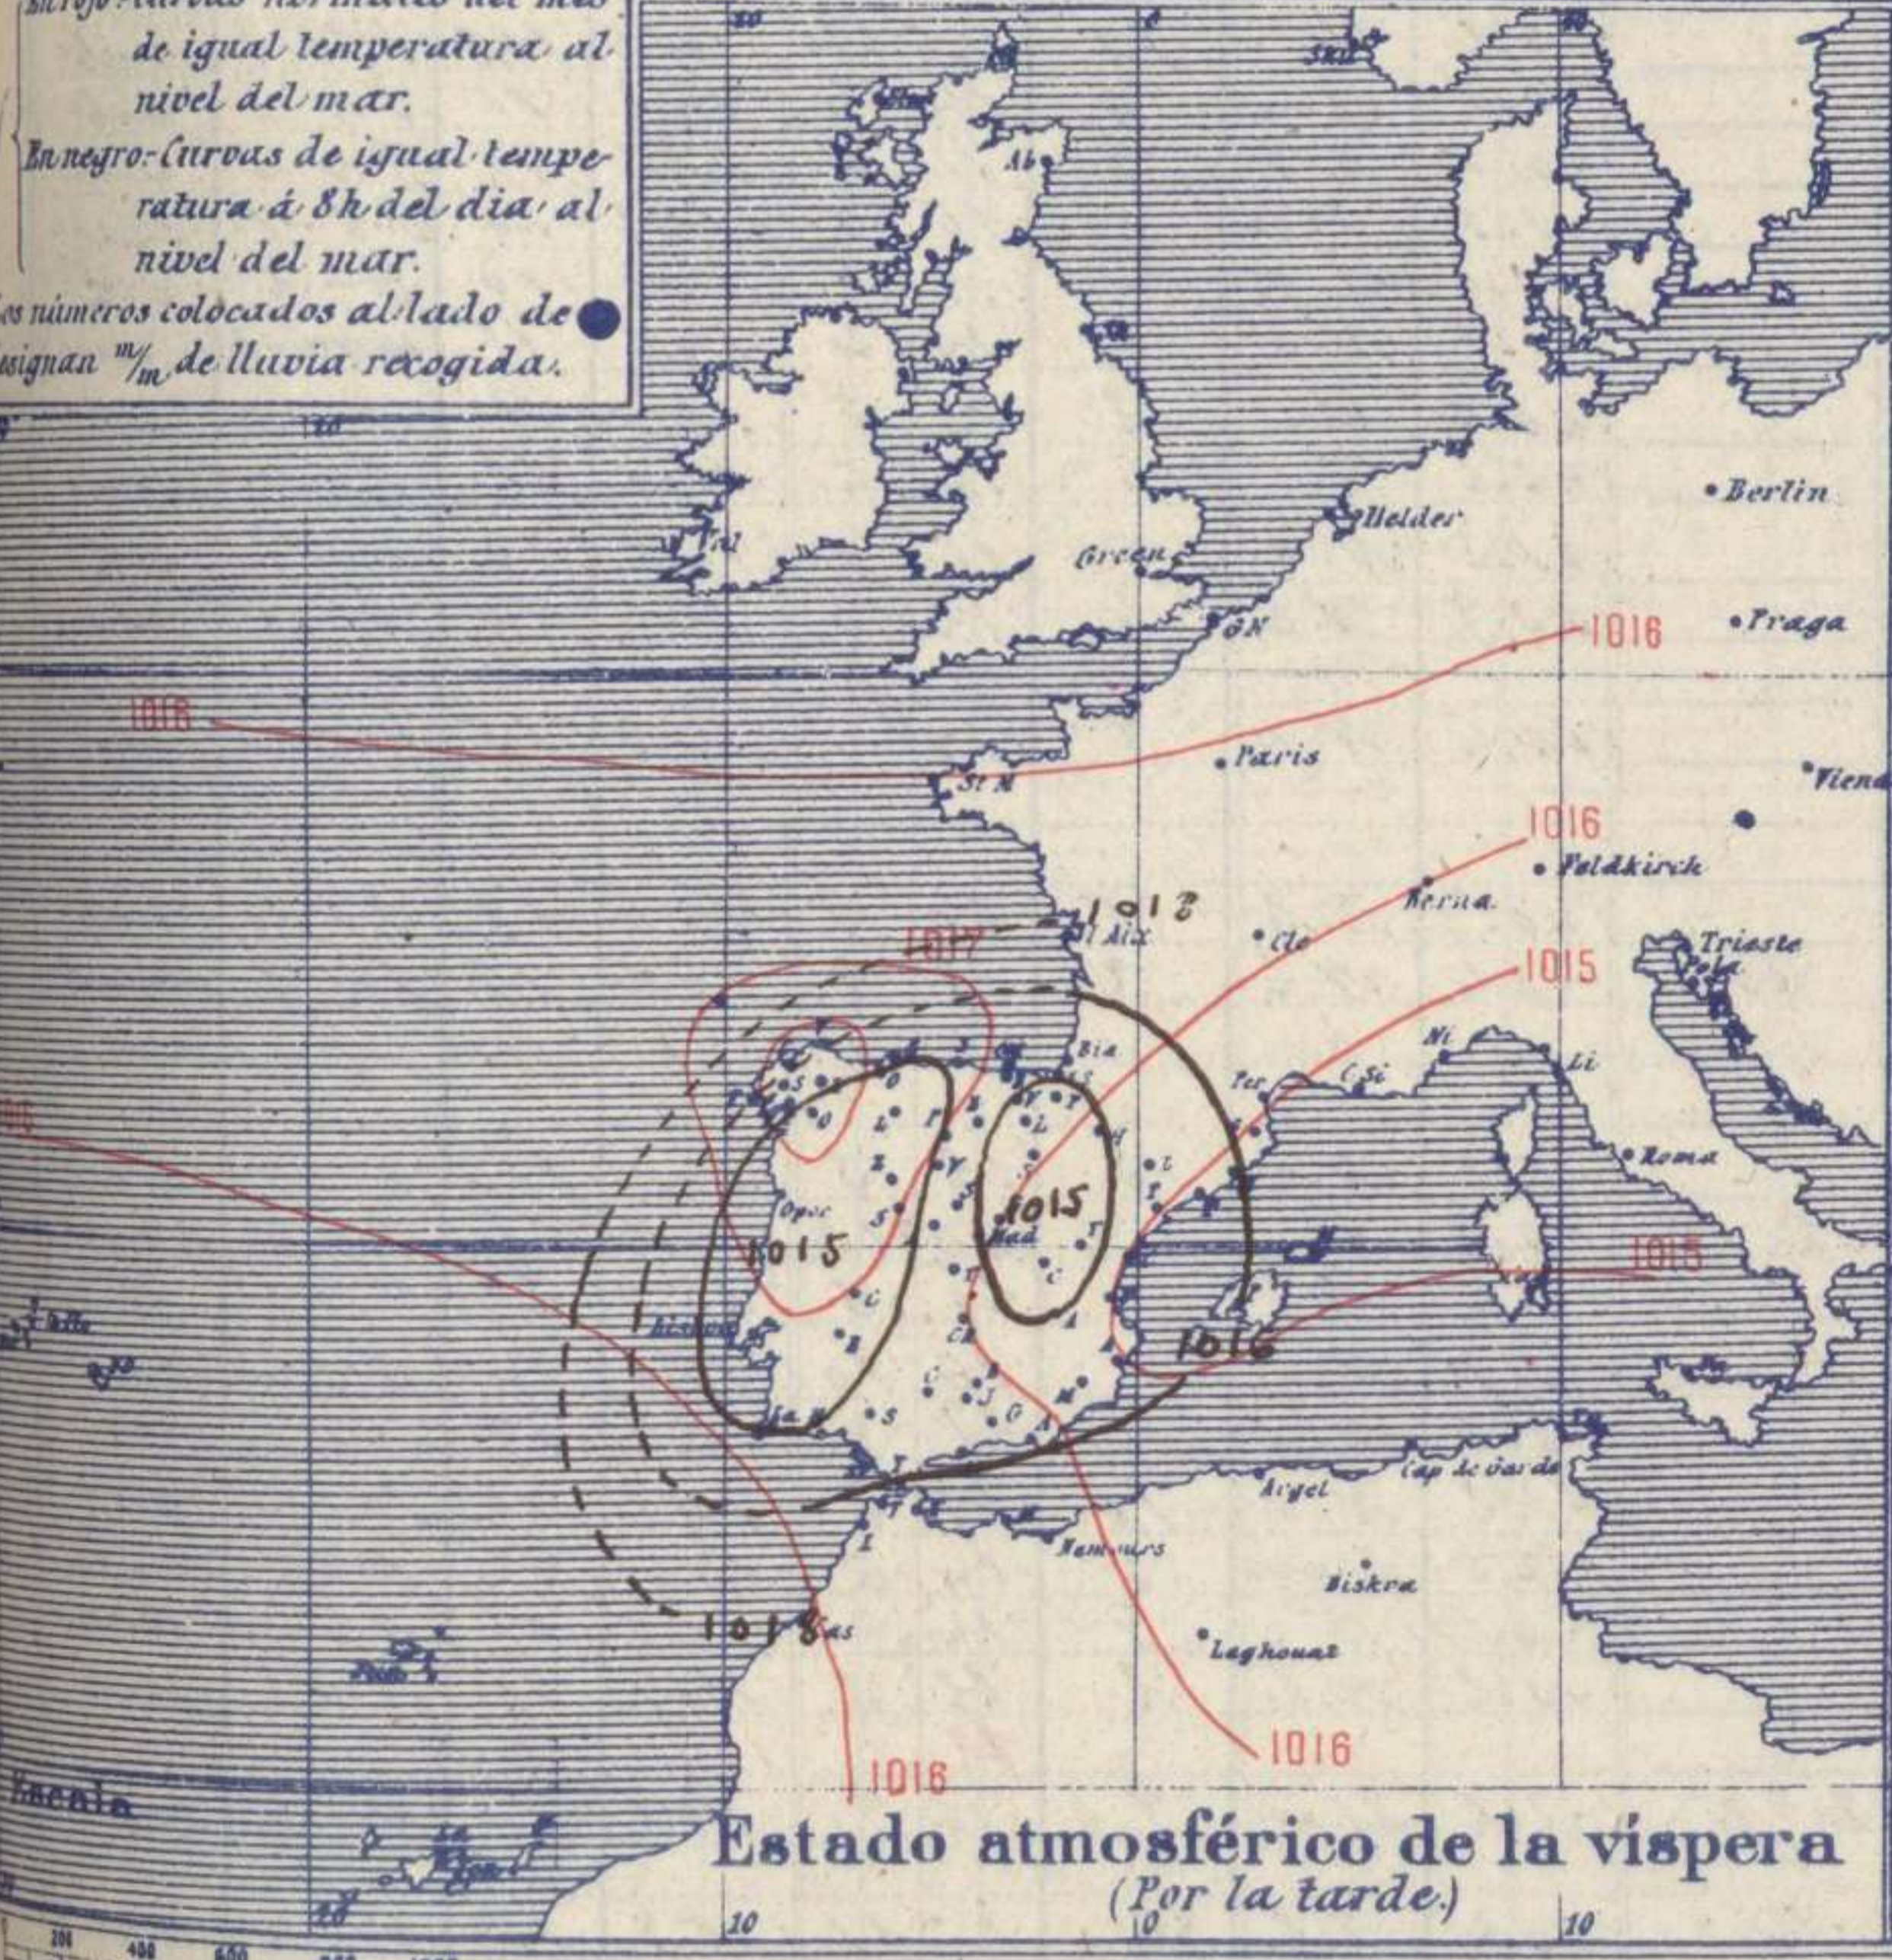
En rojo: Curvas normales del mes de igual temperatura al nivel del mar.
En negro: Curvas de igual temperatura á 8h del dia al nivel del mar.
Los números colocados al lado de ● designan $^{m}/_{m}$ de lluvia recogida.

Berlin
Helder
Green
GN
1016
Praga
1016
St M
Paris
Viena
1016
Feldkirch
Berna
1012
Aix
Clo
1017
Trieste
Pola
1015
Bia
Per
Ni
Li
C.Si
Roma
1015
Mad
1015
Lisboa
1015
1016
Argel
Cap de Garde
Nemours
Biskra
Laghouat
1018
1016
1016
Escala
Estado atmosférico de la víspera
(Por la tarde.)
10
0
10